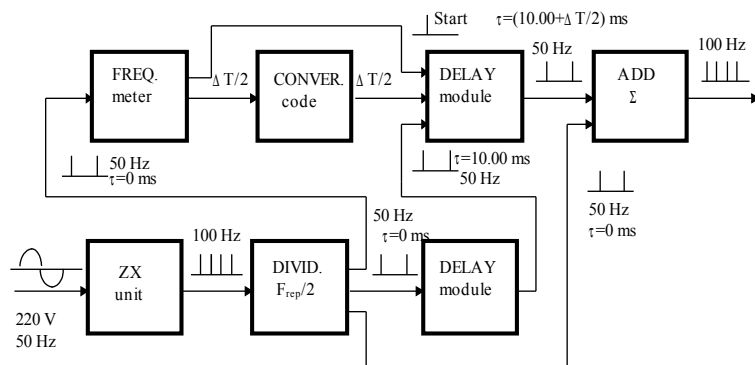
Start

$\tau$=(10.00+$\Delta$ T/2) ms

FREQ. meter

$\Delta$ T/2

CONVER. code

$\Delta$ T/2

DELAY module

50 Hz

ADD $\Sigma$

100 Hz

50 Hz
$\tau$=0 ms

$\tau$=10.00 ms
50 Hz

50 Hz
$\tau$=0 ms

50 Hz
$\tau$=0 ms

ZX unit

100 Hz

DIVID. $F_{rep}/2$

DELAY module

220 V
50 Hz